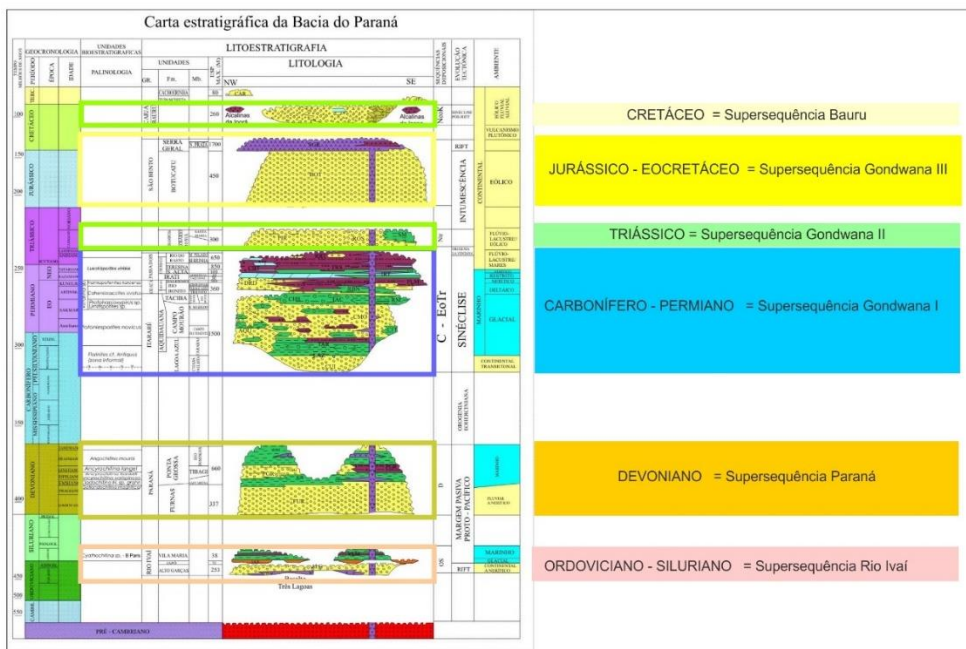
Carta estratigráfica da Bacia do Paraná

GEOCRONOLOGIA

PERÍODO

ÉPOCA

IDADE

UNIDADES BIOESTRATIGRÁFICAS

PALINOLOGIA

LITOESTRATIGRAFIA

UNIDADES

GR.

Fm.

Mb.

LITOLOGIA

NW

SE

SEQUÊNCIAS DEPOSICIONAIS

EVOLUÇÃO TECTÔNICA

AMBIENTE

CRETÁCEO

JURÁSSICO

TRIÁSSICO

PERMIANO

CARBONÍFERO

DEVONIANO

SILURIANO

ORDOVICIANO

CAMBRIANO

100

150

200

250

300

350

400

450

500

550

SERRA GERAL

SÃO BENTO

BOTUCATU

700

450

650

850

200

500

Alcalinas

Alcalinas

Leucisporites virkkii

Platelites cf. Anfractus

ITARARÉ

AQUIDAUANA

CAMPO MOURÃO

LAGOA AZUL

TACIBA

IRATI

TERESINA

RIO IVAÍ

VILA MARIA

PARANÁ

PONTA GROSSA

FURNAS

TIBAGI

860

337

70

253

Basalto

Três Lagoas

PRÉ - CAMBRIANO

C - EoTr

SINÉCLISE

INTUMESCÊNCIA

RIFT

MARGEM PASSIVA PROTO - PACÍFICO

OROGENIA EOHERCINIANA

D

OS

NeoK

CONTINENTAL

EÓLICO

FLÚVIO-LACUSTRE-EÓLICO

MARINHO

GLACIAL

CONTINENTAL TRANSICIONAL

MARINHO

FLÚVIO-DELTAICO

CONTINENTAL

VULCANISMO FISSURAL

CRETÁCEO = Supersequência Bauru

JURÁSSICO - EOCRETÁCEO = Supersequência Gondwana III

TRIÁSSICO = Supersequência Gondwana II

CARBONÍFERO - PERMIANO = Supersequência Gondwana I

DEVONIANO = Supersequência Paraná

ORDOVICIANO - SILURIANO = Supersequência Rio Ivaí